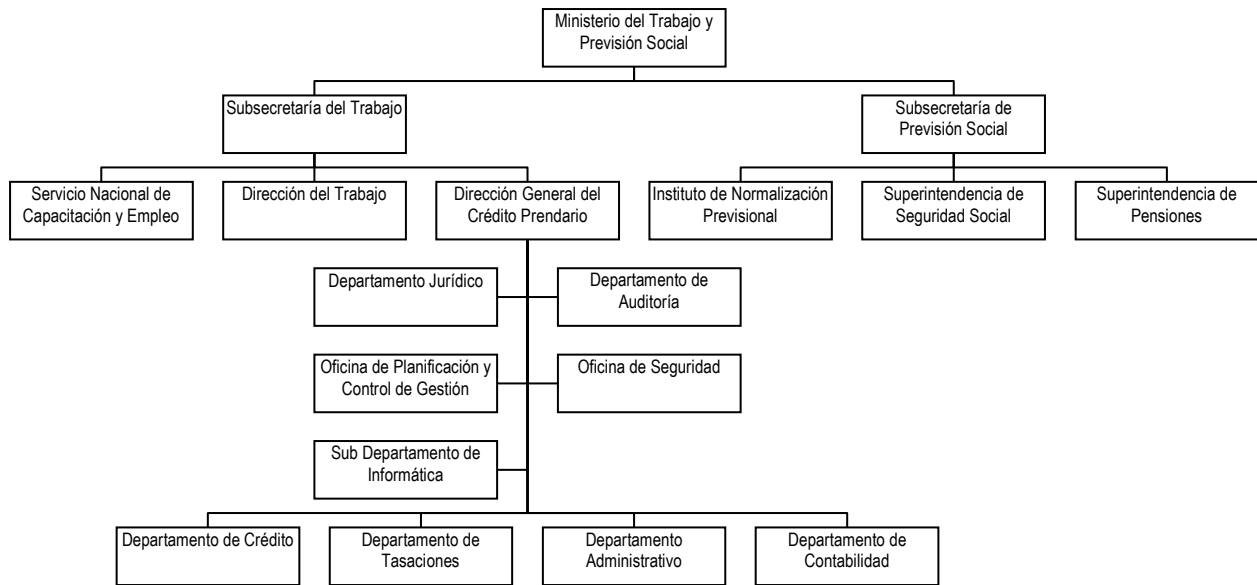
Ministerio del Trabajo y Previsión Social

Subsecretaría del Trabajo

Subsecretaría de Previsión Social

Servicio Nacional de Capacitación y Empleo

Dirección del Trabajo

Dirección General del Crédito Prendario

Instituto de Normalización Previsional

Superintendencia de Seguridad Social

Superintendencia de Pensiones

Departamento Jurídico

Departamento de Auditoría

Oficina de Planificación y Control de Gestión

Oficina de Seguridad

Sub Departamento de Informática

Departamento de Crédito

Departamento de Tasaciones

Departamento Administrativo

Departamento de Contabilidad